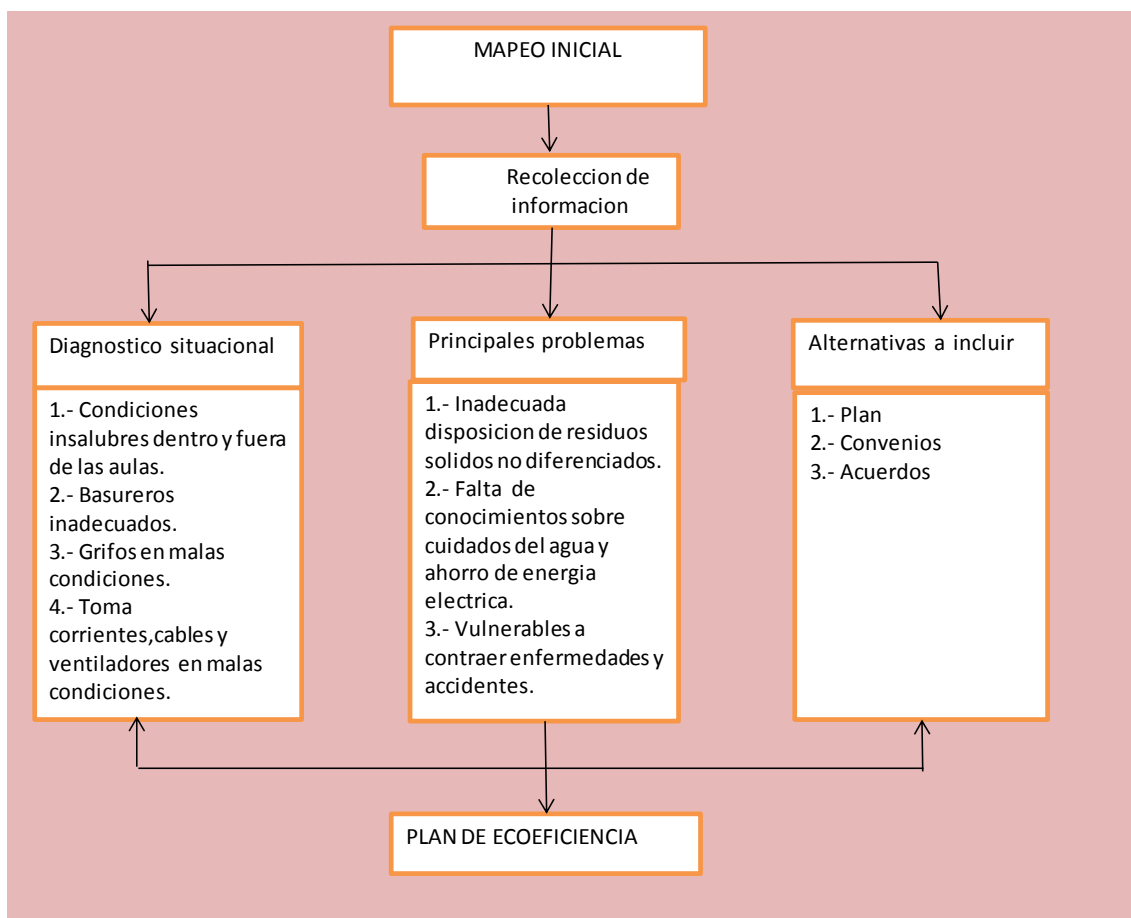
MAPEO INICIAL

Recoleccion de informacion

Diagnostico situacional

1.- Condiciones insalubres dentro y fuera de las aulas.
2.- Basureros inadecuados.
3.- Grifos en malas condiciones.
4.- Toma corrientes,cables y ventiladores en malas condiciones.

Principales problemas

1.- Inadecuada disposicion de residuos solidos no diferenciados.
2.- Falta de conocimientos sobre cuidados del agua y ahorro de energia electrica.
3.- Vulnerables a contraer enfermedades y accidentes.

Alternativas a incluir

1.- Plan
2.- Convenios
3.- Acuerdos

PLAN DE ECOEFICIENCIA